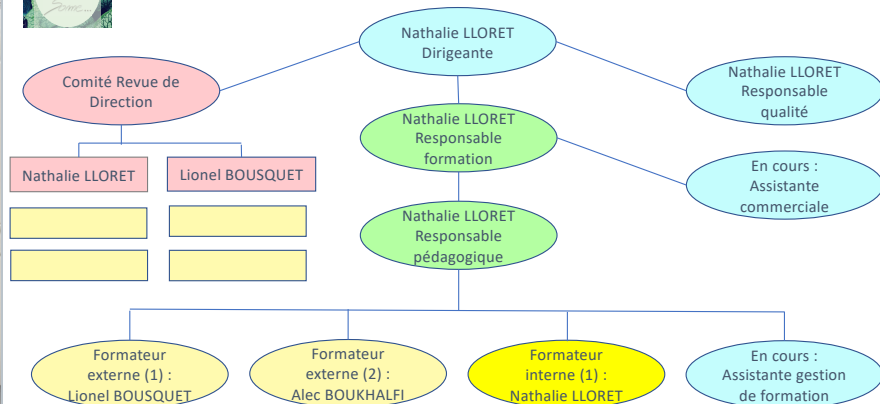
Nathalie LLORET
Dirigeante

Comité Revue de Direction

Nathalie LLORET
Responsable qualité

Nathalie LLORET
Responsable formation

Nathalie LLORET

Lionel BOUSQUET

En cours :
Assistante commerciale

Nathalie LLORET
Responsable pédagogique

Formateur externe (1) :
Lionel BOUSQUET

Formateur externe (2) :
Alec BOUKHALFI

Formateur interne (1) :
Nathalie LLORET

En cours :
Assistante gestion de formation